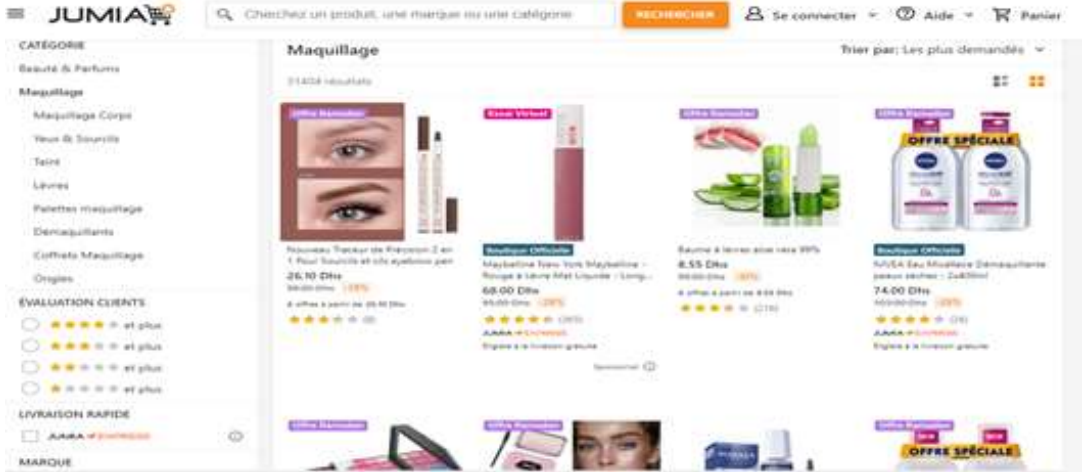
JUMIA

Cherchez un produit, une marque ou une catégorie

RECHERCHER

Se connecter

Aide

Panier

CATÉGORIE

Beauté & Parfums

Maquillage

Maquillage Corps

Yeux & Sourcils

Teint

Lèvres

Palettes maquillage

Démaquillants

Coffrets Maquillage

Ongles

ÉVALUATION CLIENTS

et plus

et plus

et plus

et plus

LIVRAISON RAPIDE

JUMIA EXPRESS

MARQUE

Maquillage

Trier par: Les plus demandés

31404 résultats

Offre Ramadan

Nouveau Traceur de Précision 2 en 1 Pour Sourcils et cils eyebrow pen

26.10 Dhs

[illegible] Dhs -18%

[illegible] offres à partir de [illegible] Dhs

(8)

Essai Virtuel

Boutique Officielle

Maybelline New York Maybelline - Rouge à Lèvre Mat Liquide - Long...

68.00 Dhs

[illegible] Dhs -28%

(365)

JUMIA EXPRESS

Éligible à la livraison gratuite

Sponsorisé

Offre Ramadan

Baume à lèvres aloe vera 99%

8.55 Dhs

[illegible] Dhs -30%

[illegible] offres à partir de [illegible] Dhs

(276)

Offre Ramadan

OFFRE SPÉCIALE

Boutique Officielle

NIVEA Eau Micellaire Démaquillante peaux sèches - 2x400ml

74.00 Dhs

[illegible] Dhs -23%

(24)

JUMIA EXPRESS

Éligible à la livraison gratuite

Offre Ramadan

Offre Ramadan

Offre Ramadan

OFFRE SPÉCIALE